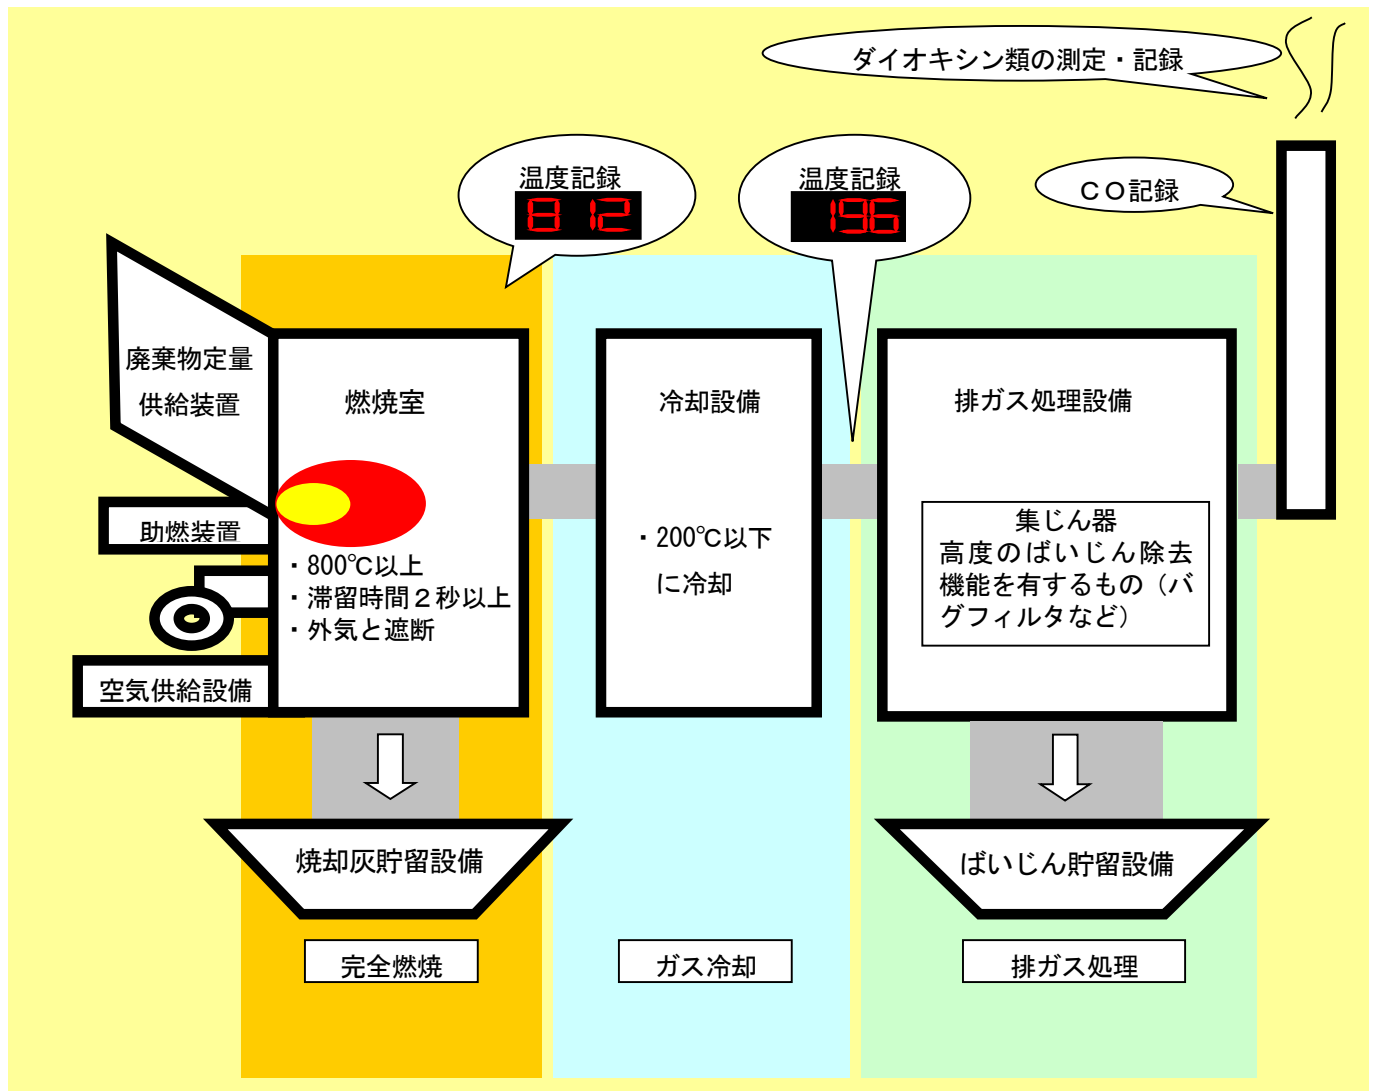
ダイオキシン類の測定・記録

温度記録
812

温度記録
196

CO記録

廃棄物定量供給装置

燃焼室

冷却設備

排ガス処理設備

助燃装置

・800℃以上
・滞留時間2秒以上
・外気と遮断

・200℃以下に冷却

集じん器
高度のばいじん除去機能を有するもの（バグフィルタなど）

空気供給設備

焼却灰貯留設備

ばいじん貯留設備

完全燃焼

ガス冷却

排ガス処理